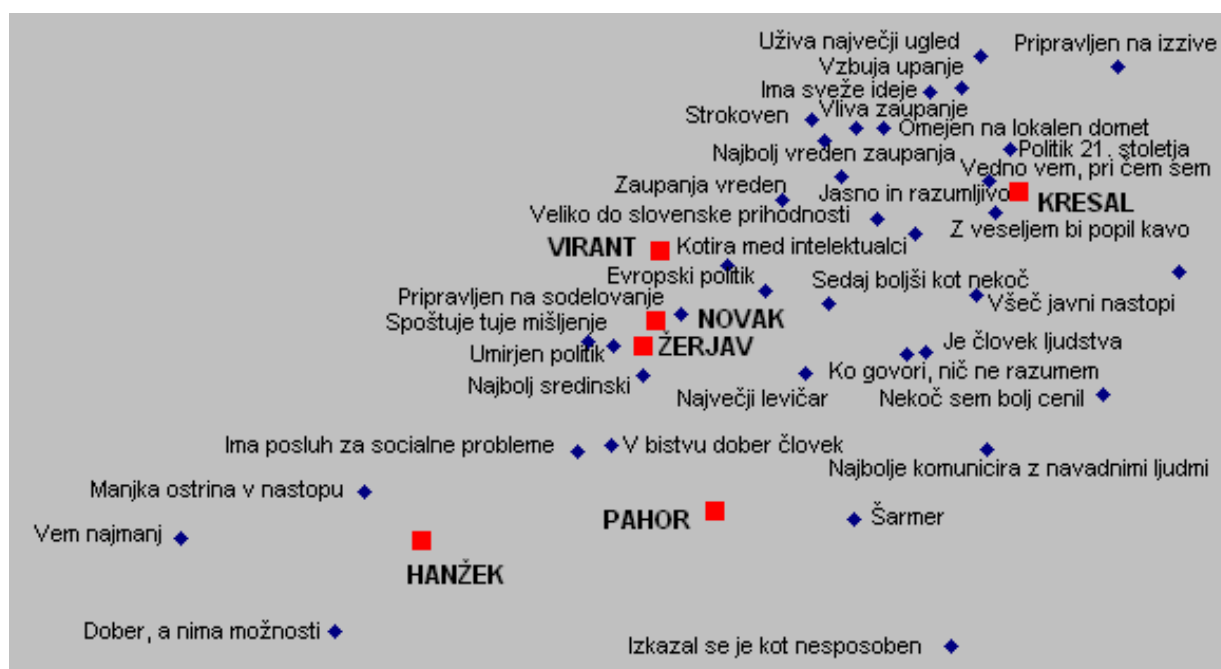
Uživa največji ugled
Pripravljen na izzive
Vzbuja upanje
Ima sveže ideje
Strokoven
Vliva zaupanje
Omejen na lokalen domet
Politik 21. stoletja
Najbolj vreden zaupanja
Vedno vem, pri čem sem
Zaupanja vreden
Jasno in razumljivo
KRESAL
Veliko do slovenske prihodnosti
Z veseljem bi popil kavo
VIRANT
Kotira med intelektualci
Evropski politik
Sedaj boljši kot nekoč
Pripravljen na sodelovanje
Všeč javni nastopi
Spoštuje tuje mišljenje
NOVAK
ŽERJAV
Je človek ljudstva
Umirjen politik
Ko govori, nič ne razumem
Najbolj sredinski
Največji levičar
Nekoč sem bolj cenil
Ima posluh za socialne probleme
V bistvu dober človek
Najbolje komunicira z navadnimi ljudmi
Manjka ostrina v nastopu
PAHOR
Šarmer
Vem najmanj
HANŽEK
Dober, a nima možnosti
Izkazal se je kot nesposoben